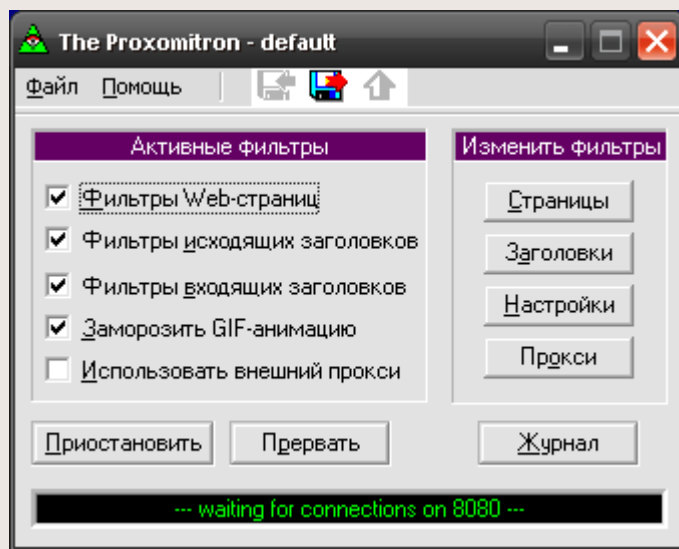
The Proxomitron - default

Файл Помощь

Активные фильтры

Фильтры Web-страниц

Фильтры исходящих заголовков

Фильтры входящих заголовков

Заморозить GIF-анимацию

Использовать внешний прокси

Изменить фильтры

Страницы

Заголовки

Настройки

Прокси

Приостановить

Прервать

Журнал

--- waiting for connections on 8080 ---